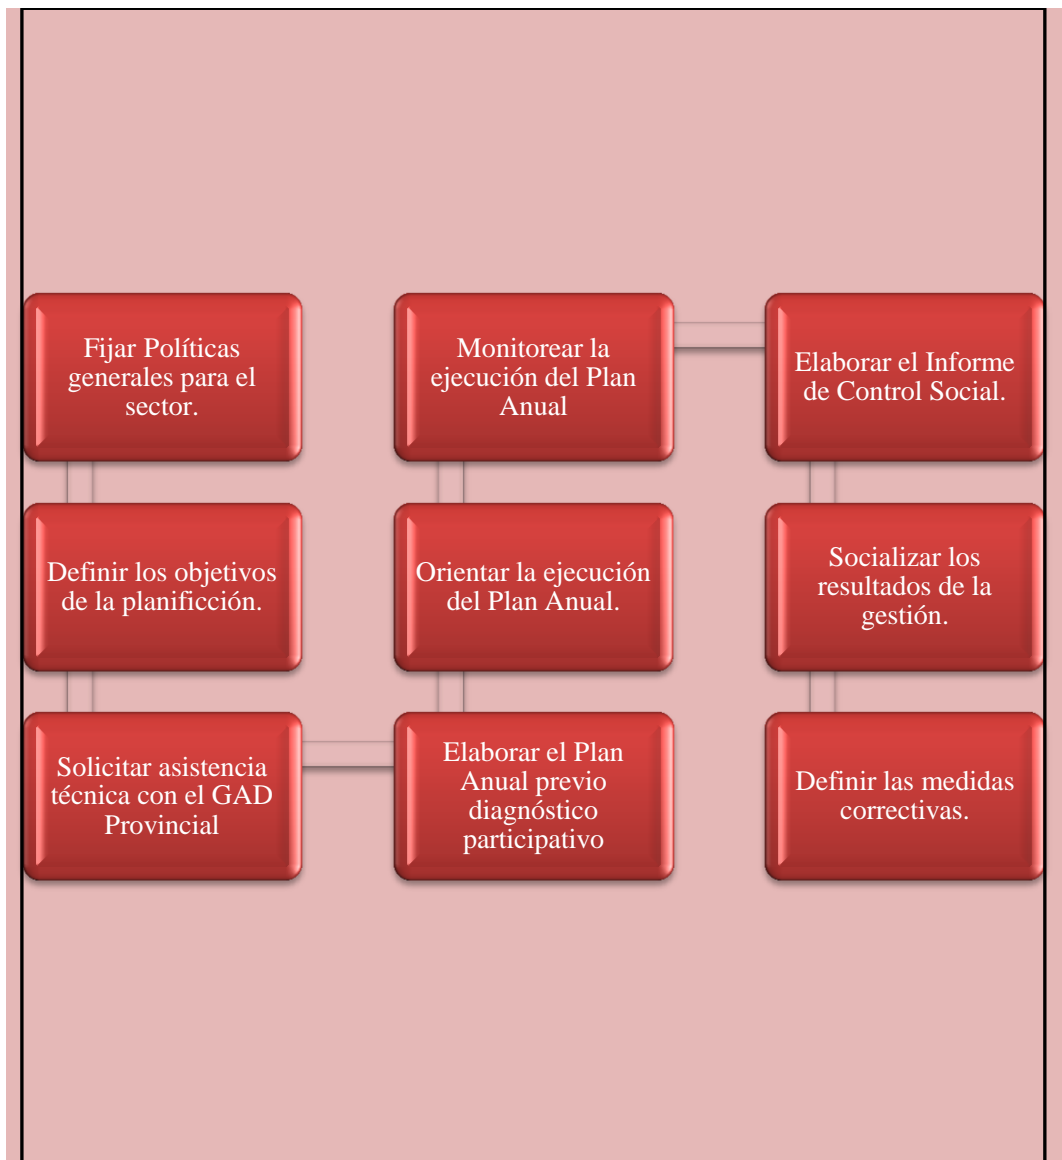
Fijar Políticas generales para el sector.

Definir los objetivos de la planificción.

Solicitar asistencia técnica con el GAD Provincial

Elaborar el Plan Anual previo diagnóstico participativo

Orientar la ejecución del Plan Anual.

Monitorear la ejecución del Plan Anual

Elaborar el Informe de Control Social.

Socializar los resultados de la gestión.

Definir las medidas correctivas.